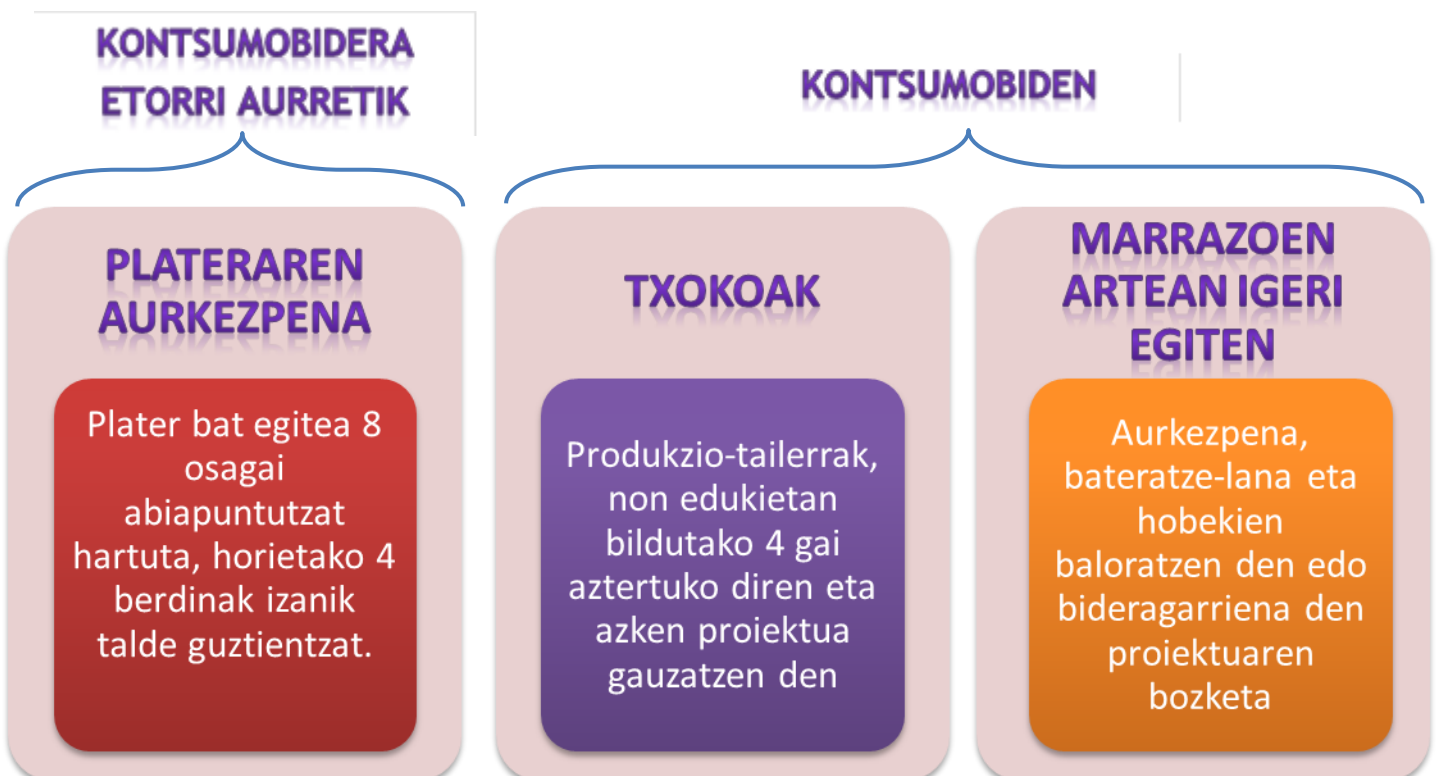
KONTSUMOBIDERA ETORRI AURRETIK

KONTSUMOBIDEN

PLATERAREN AURKEZPENA

Plater bat egitea 8 osagai abiapuntutzat hartuta, horietako 4 berdinak izanik talde guztientzat.

TXOKOAK

Produkzio-tailerrak, non edukietan bildutako 4 gai aztertuko diren eta azken proiektua gauzatzen den

MARRAZOEN ARTEAN IGERI EGITEN

Aurkezpena, bateratze-lana eta hobekien baloratzen den edo bideragarriena den proiektuaren bozketa